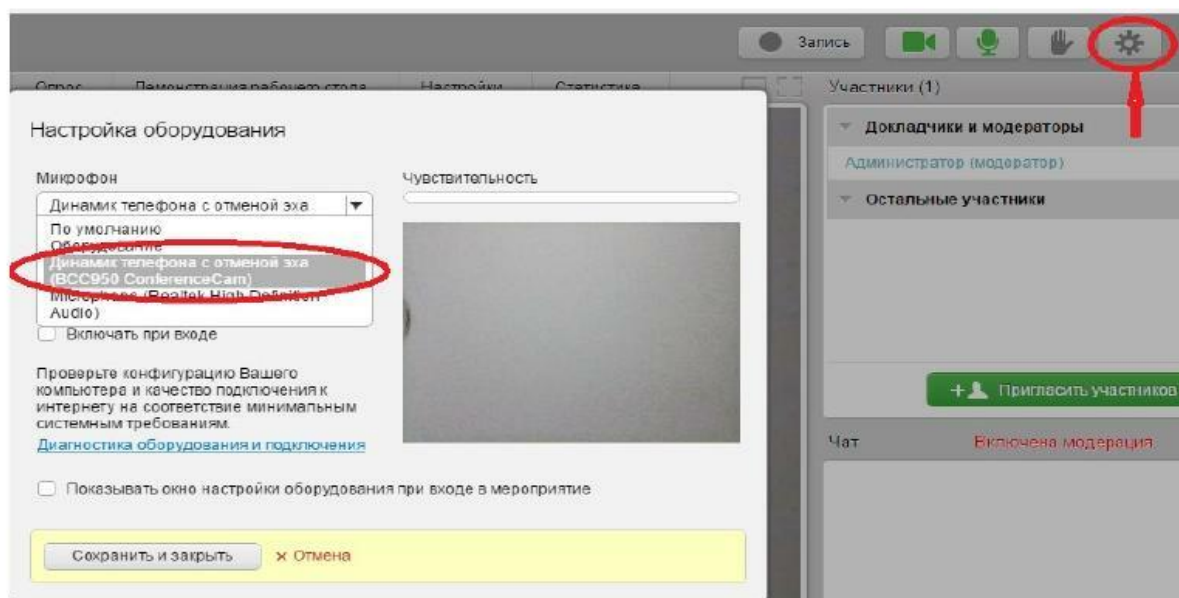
Запись

Опрос Демонстрация рабочего стола Настройки Статистика

Участники (1)

Докладчики и модераторы

Администратор (модератор)

Остальные участники

Настройка оборудования

Микрофон

Чувствительность

Динамик телефона с отменой эха

По умолчанию

Оборудование

Динамик телефона с отменой эха (BCC950 ConferenceCam)

Microphone (Realtek High Definition Audio)

Включать при входе

Проверьте конфигурацию Вашего компьютера и качество подключения к интернету на соответствие минимальным системным требованиям.

Диагностика оборудования и подключения

Показывать окно настройки оборудования при входе в мероприятие

Сохранить и закрыть

× Отмена

Пригласить участников

Чат

Включена модерация